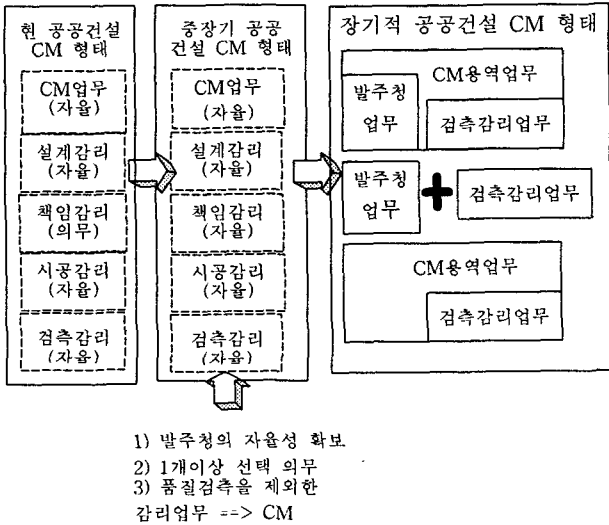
현 공공건설 CM 형태

CM업무 (자율)

설계감리 (자율)

책임감리 (의무)

시공감리 (자율)

검측감리 (자율)

중장기 공공 건설 CM 형태

CM업무 (자율)

설계감리 (자율)

책임감리 (자율)

시공감리 (자율)

검측감리 (자율)

장기적 공공건설 CM 형태

발주청 업무

CM용역업무

검측감리업무

발주청 업무

검측감리업무

CM용역업무

검측감리업무

1) 발주청의 자율성 확보
2) 1개이상 선택 의무
3) 품질검측을 제외한 감리업무 ==> CM